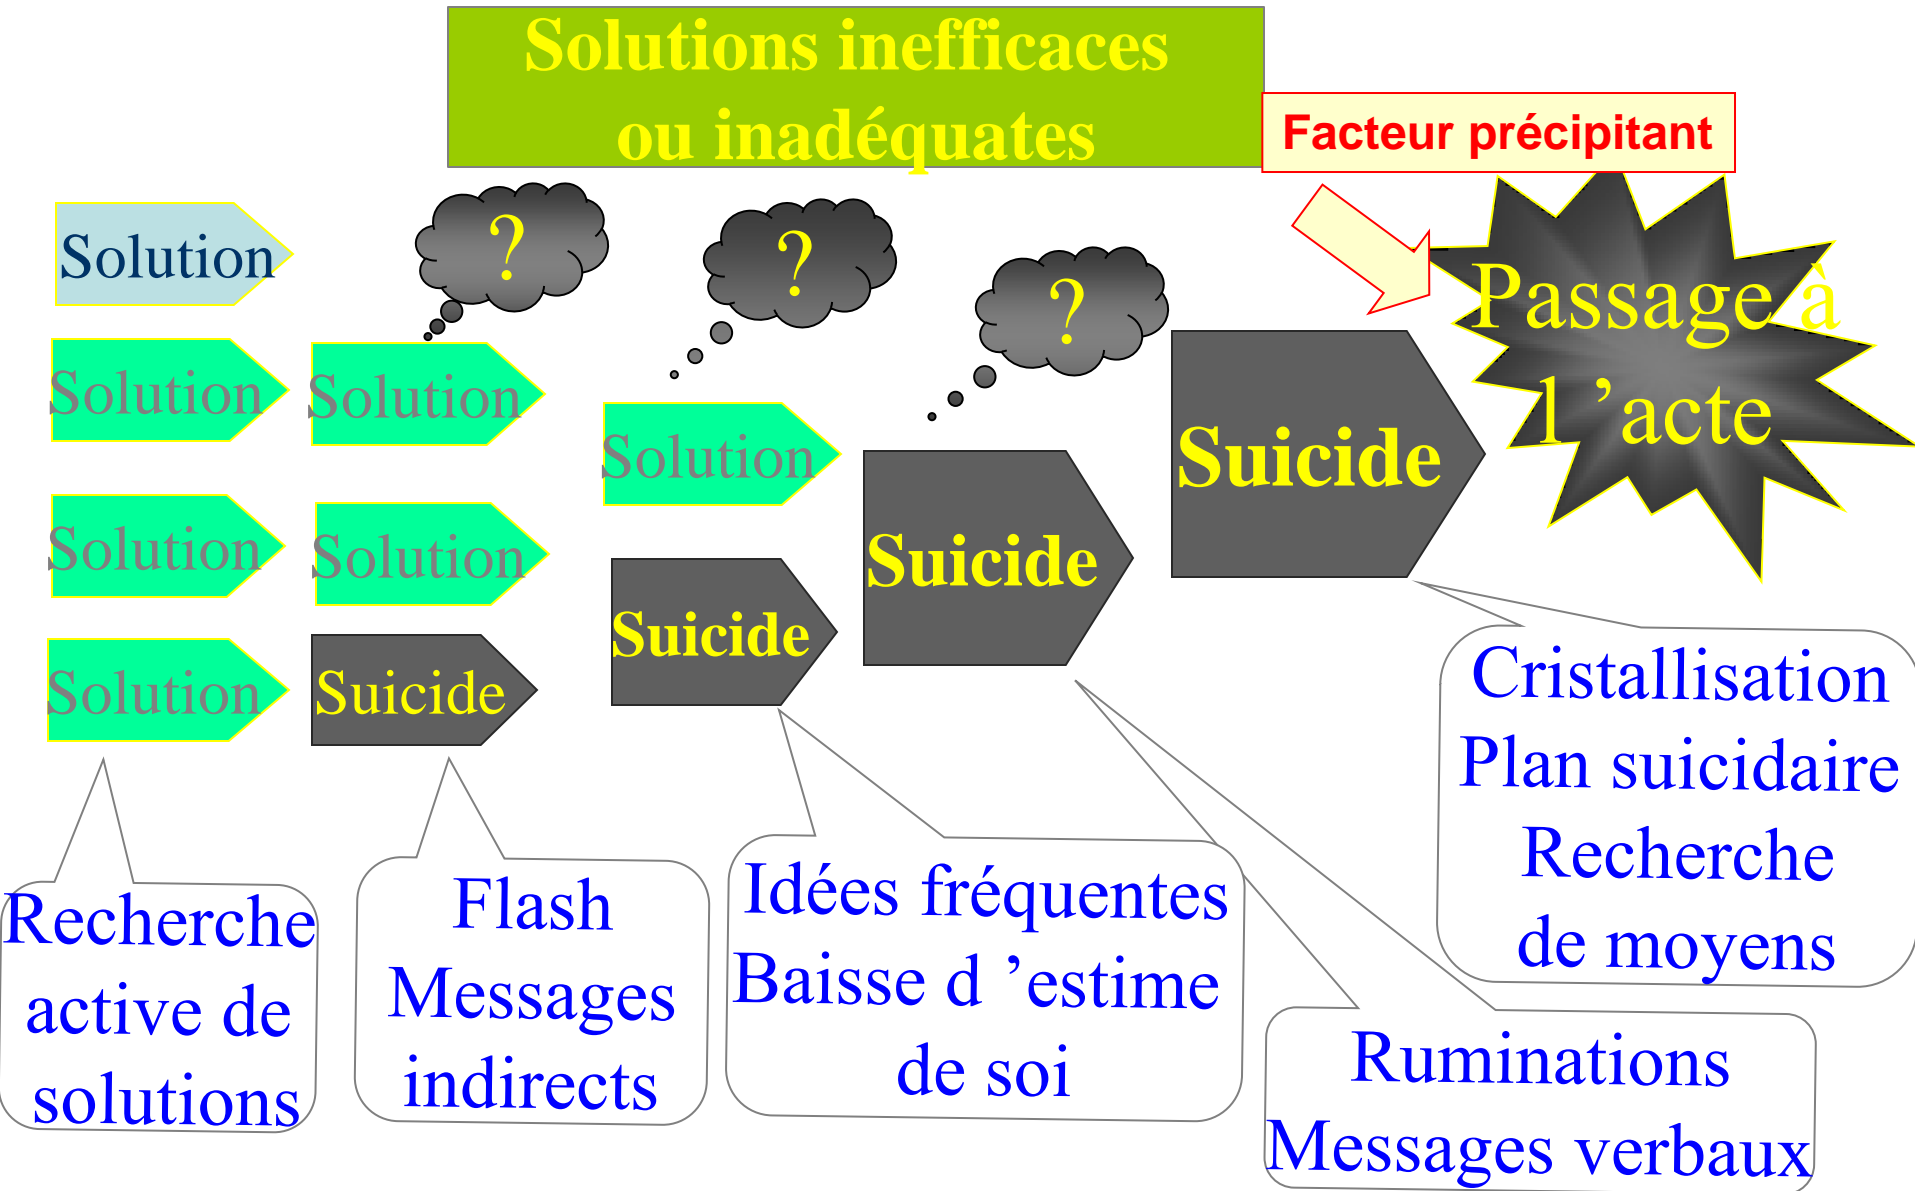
Solutions inefficaces ou inadéquates

Facteur précipitant

Solution

?

?

?

Solution

Solution

Solution

Suicide

Suicide

Passage à l 'acte

Solution

Solution

Solution

Suicide

Solution

Suicide

Cristallisation
Plan suicidaire
Recherche
de moyens

Recherche active de solutions

Flash
Messages indirects

Idées fréquentes
Baisse d 'estime de soi

Ruminations
Messages verbaux